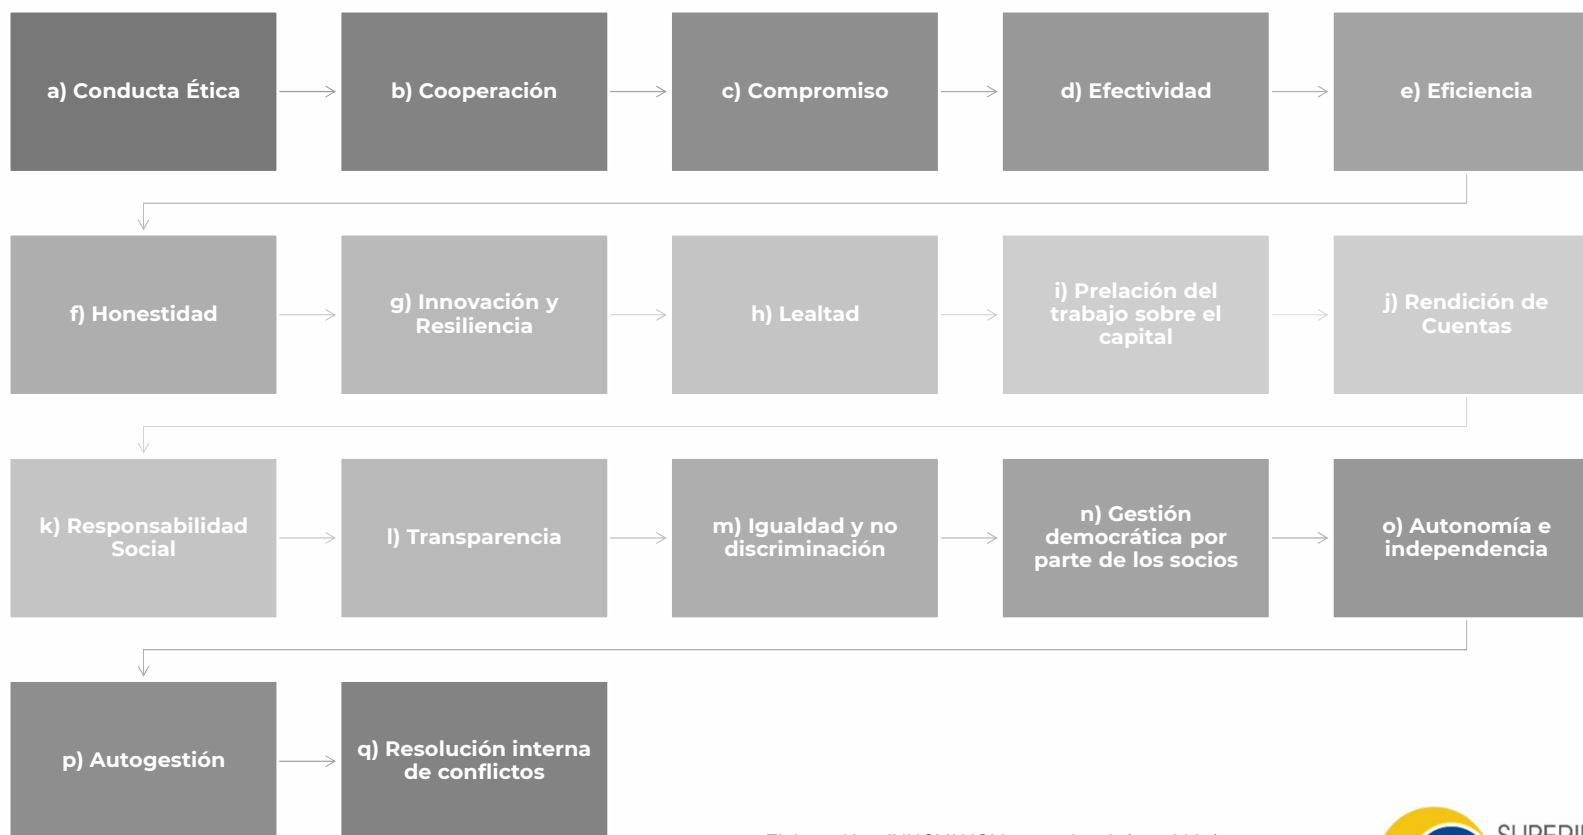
a) Conducta Ética

b) Cooperación

c) Compromiso

d) Efectividad

e) Eficiencia

f) Honestidad

g) Innovación y Resiliencia

h) Lealtad

i) Prelación del trabajo sobre el capital

j) Rendición de Cuentas

k) Responsabilidad Social

l) Transparencia

m) Igualdad y no discriminación

n) Gestión democrática por parte de los socios

o) Autonomía e independencia

p) Autogestión

q) Resolución interna de conflictos

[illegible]

SUPERI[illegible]